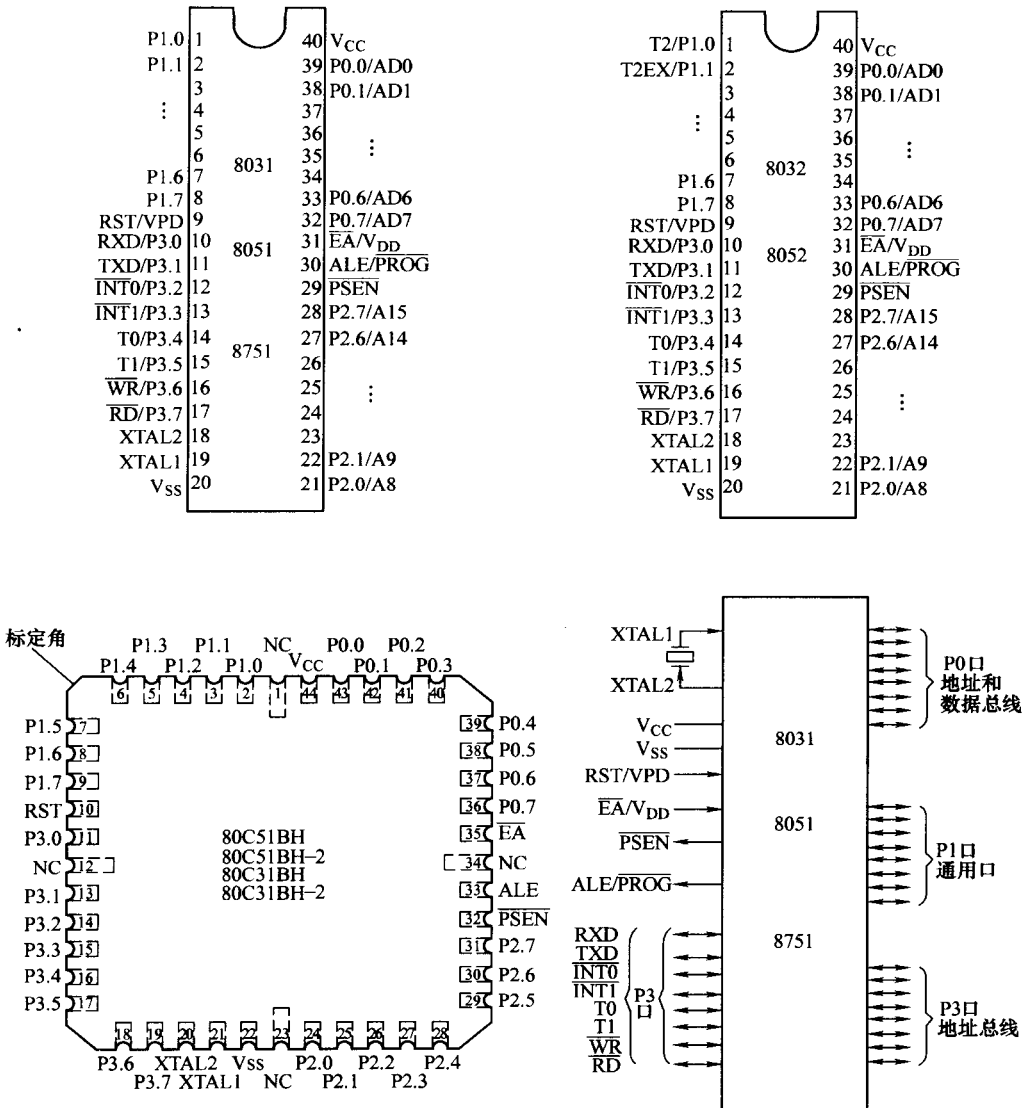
P1.0 1
P1.1 2
3
⋮ 4
5
6
P1.6 7
P1.7 8
RST/VPD 9
RXD/P3.0 10
TXD/P3.1 11
$\overline{INT0}$/P3.2 12
$\overline{INT1}$/P3.3 13
T0/P3.4 14
T1/P3.5 15
$\overline{WR}$/P3.6 16
$\overline{RD}$/P3.7 17
XTAL2 18
XTAL1 19
$V_{SS}$ 20

8031
8051
8751

40 $V_{CC}$
39 P0.0/AD0
38 P0.1/AD1
37
36
35 ⋮
34
33 P0.6/AD6
32 P0.7/AD7
31 $\overline{EA}$/$V_{DD}$
30 ALE/$\overline{PROG}$
29 $\overline{PSEN}$
28 P2.7/A15
27 P2.6/A14
26
25 ⋮
24
23
22 P2.1/A9
21 P2.0/A8

T2/P1.0 1
T2EX/P1.1 2
3
⋮ 4
5
6
P1.6 7
P1.7 8
RST/VPD 9
RXD/P3.0 10
TXD/P3.1 11
$\overline{INT0}$/P3.2 12
$\overline{INT1}$/P3.3 13
T0/P3.4 14
T1/P3.5 15
$\overline{WR}$/P3.6 16
$\overline{RD}$/P3.7 17
XTAL2 18
XTAL1 19
$V_{SS}$ 20

8032
8052

40 $V_{CC}$
39 P0.0/AD0
38 P0.1/AD1
37
36
35 ⋮
34
33 P0.6/AD6
32 P0.7/AD7
31 $\overline{EA}$/$V_{DD}$
30 ALE/$\overline{PROG}$
29 $\overline{PSEN}$
28 P2.7/A15
27 P2.6/A14
26
25 ⋮
24
23
22 P2.1/A9
21 P2.0/A8

标定角
P1.3 P1.1 NC P0.0 P0.2
P1.4 P1.2 P1.0 $V_{CC}$ P0.1 P0.3
6 5 4 3 2 1 44 43 42 41 40
P1.5 7
P1.6 8
P1.7 9
RST 10
P3.0 11
NC 12
P3.1 13
P3.2 14
P3.3 15
P3.4 16
P3.5 17
80C51BH
80C51BH−2
80C31BH
80C31BH−2
39 P0.4
38 P0.5
37 P0.6
36 P0.7
35 $\overline{EA}$
34 NC
33 ALE
32 $\overline{PSEN}$
31 P2.7
30 P2.6
29 P2.5
18 19 20 21 22 23 24 25 26 27 28
P3.6 XTAL2 Vss P2.0 P2.2 P2.4
P3.7 XTAL1 NC P2.1 P2.3

XTAL1
XTAL2
$V_{CC}$
$V_{SS}$
RST/VPD
$\overline{EA}$/$V_{DD}$
$\overline{PSEN}$
ALE/$\overline{PROG}$
RXD
$\overline{TXD}$
$\overline{INT0}$
$\overline{INT1}$
T0
$\overline{T1}$
$\overline{WR}$
$\overline{RD}$
P3口
8031
8051
8751
P0口
地址和
数据总线
P1口
通用口
P3口
地址总线